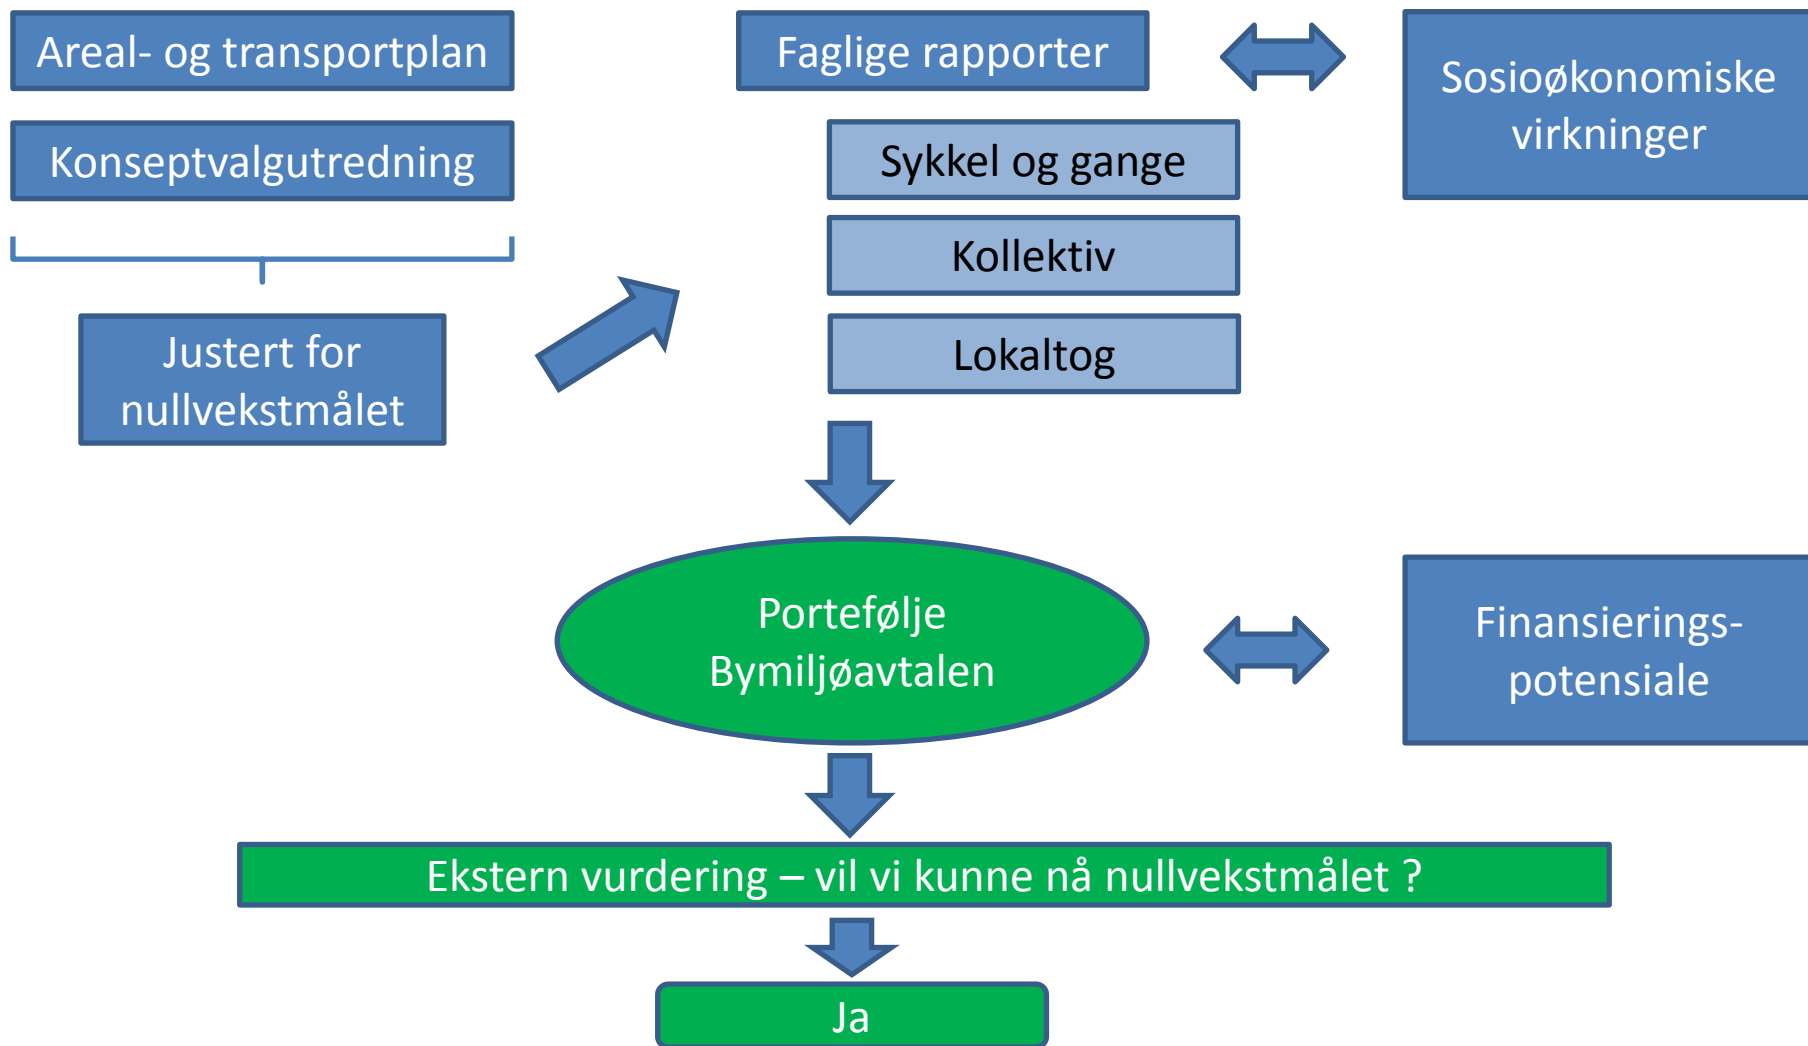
Areal- og transportplan

Konseptvalgutredning

Justert for nullvekstmålet

Faglige rapporter

Sykkel og gange

Kollektiv

Lokaltog

Sosioøkonomiske virkninger

Portefølje Bymiljøavtalen

Finansierings-potensiale

Ekstern vurdering – vil vi kunne nå nullvekstmålet ?

Ja